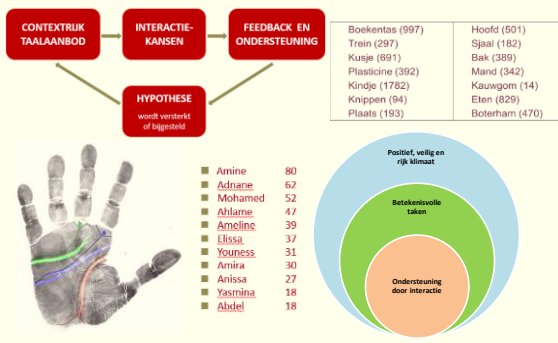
CONTEXTRIJK TAALAANBOD

INTERACTIE-KANSEN

FEEDBACK EN ONDERSTEUNING

HYPOTHESE
wordt versterkt of bijgesteld

| | |
|---|---|
| Boekentas (997) | Hoofd (501) |
| Trein (297) | Sjaal (182) |
| Kusje (691) | Bak (389) |
| Plasticine (392) | Mand (342) |
| Kindje (1782) | Kauwgom (14) |
| Knippen (94) | Eten (829) |
| Plaats (193) | Boterham (470) |

| | |
|---|---|
| Amine | 80 |
| Adnane | 62 |
| Mohamed | 52 |
| Ahlame | 47 |
| Ameline | 39 |
| Elissa | 37 |
| Youness | 31 |
| Amira | 30 |
| Anissa | 27 |
| Yasmina | 18 |
| Abdel | 18 |

Positief, veilig en rijk klimaat

Betekenisvolle taken

Ondersteuning door interactie